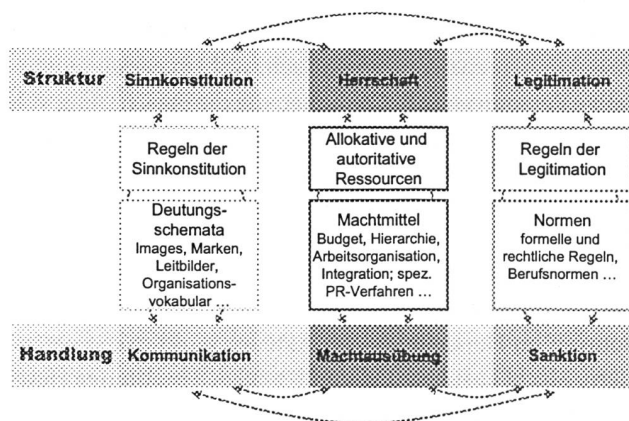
Struktur

Sinnkonstitution

Herrschaft

Legitimation

Regeln der Sinnkonstitution

Allokative und autoritative Ressourcen

Regeln der Legitimation

Deutungsschemata
Images, Marken, Leitbilder, Organisationsvokabular …

Machtmittel
Budget, Hierarchie, Arbeitsorganisation, Integration; spez. PR-Verfahren …

Normen
formelle und rechtliche Regeln, Berufsnormen …

Handlung

Kommunikation

Machtausübung

Sanktion